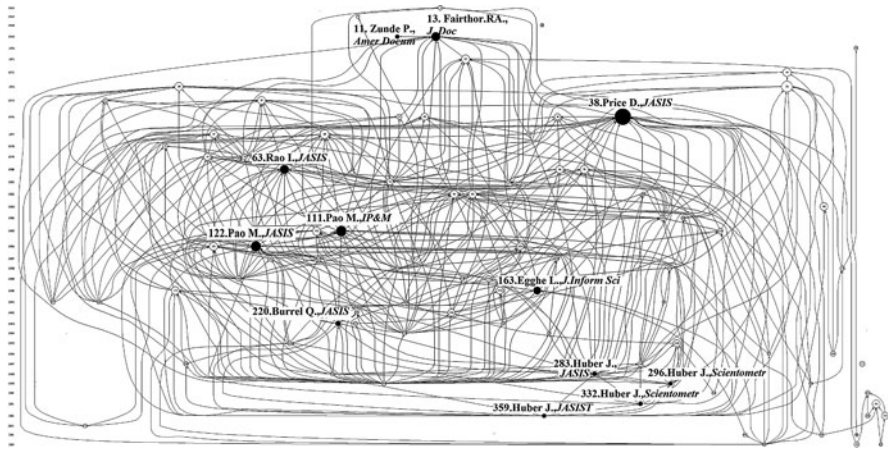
11. Zunde P., Amer Docum

13. Fairthor.RA., J Doc

38.Price D., JASIS

63.Rao I., JASIS

111.Pao M., IP&M

122.Pao M., JASIS

163.Egghe L., J Inform Sci

220.Burrel Q., JASIS

283.Huber J., JASIS

296.Huber J., Scientometr

332.Huber J., Scientometr

359.Huber J., JASIST